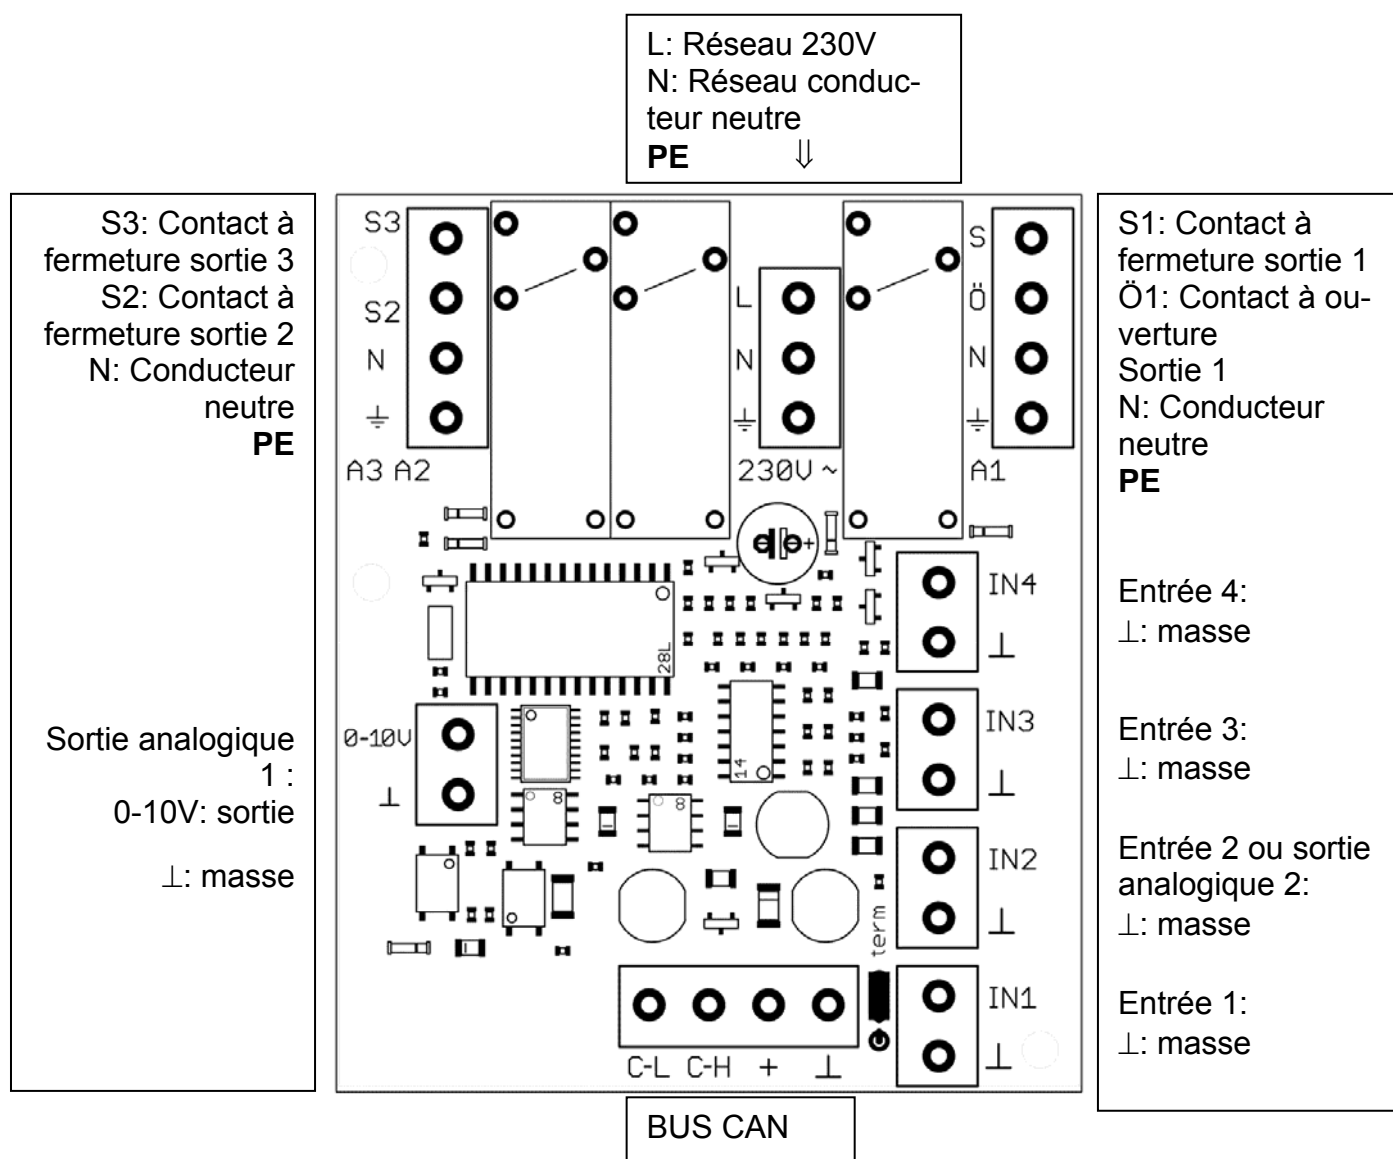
L: Réseau 230V
N: Réseau conducteur neutre
**PE** ⇓

S3: Contact à fermeture sortie 3
S2: Contact à fermeture sortie 2
N: Conducteur neutre
**PE**

Sortie analogique 1 :
0-10V: sortie

⊥: masse

S3
S2
N
⏚
A3 A2
L
N
⏚
230V ~
S
Ö
N
⏚
A1
28L
14
8
8
IN4
⊥
IN3
⊥
IN2
⊥
term
IN1
⊥
0-10V
⊥
C-L C-H + ⊥

S1: Contact à fermeture sortie 1
Ö1: Contact à ouverture
Sortie 1
N: Conducteur neutre
**PE**

Entrée 4:
⊥: masse

Entrée 3:
⊥: masse

Entrée 2 ou sortie analogique 2:
⊥: masse

Entrée 1:
⊥: masse

BUS CAN